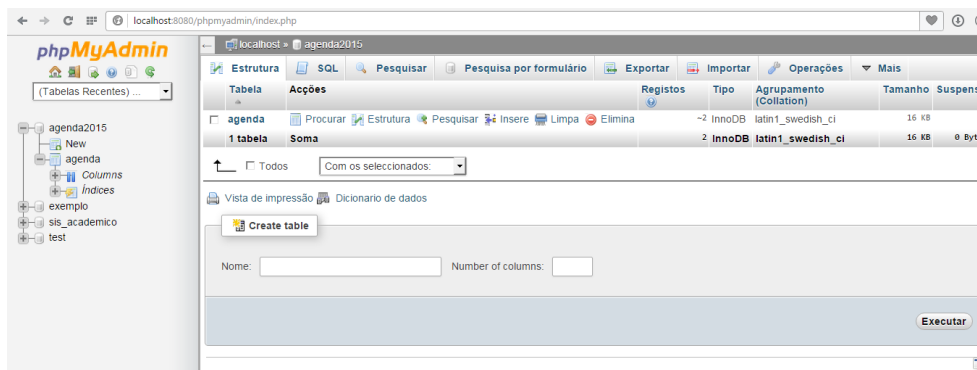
localhost:8080/phpmyadmin/index.php

phpMyAdmin

(Tabelas Recentes) ...

agenda2015
New
agenda
Columns
Índices
exemplo
sis_academico
test

localhost » agenda2015

Estrutura | SQL | Pesquisar | Pesquisa por formulário | Exportar | Importar | Operações | Mais

| Tabela | Acções | Registos | Tipo | Agrupamento (Collation) | Tamanho | Suspens |
|---|---|---|---|---|---|---|
| agenda | Procurar Estrutura Pesquisar Insere Limpa Elimina | ~2 | InnoDB | latin1_swedish_ci | 16 KB | |
| 1 tabela | Soma | 2 | InnoDB | latin1_swedish_ci | 16 KB | 0 Byt |

Todos | Com os seleccionados:

Vista de impressão Dicionario de dados

Create table

Nome: Number of columns:

Executar